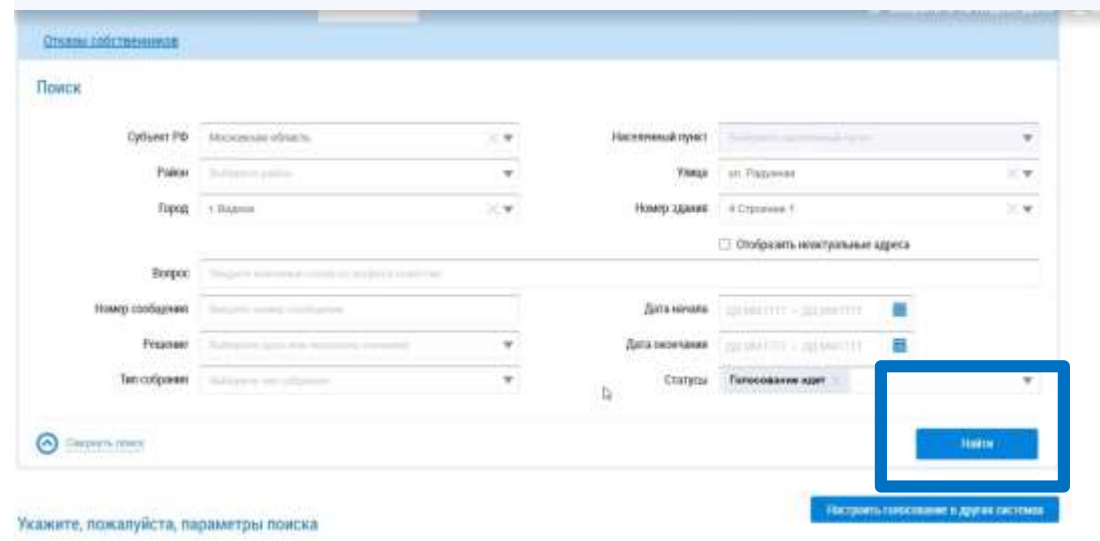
Отзывы собственников

Поиск

Субъект РФ Московская область

Населенный пункт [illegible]

Район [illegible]

Улица ул. Радужная

Город г. Видное

Номер здания 4 Строение 1

Отобразить неактуальные адреса

Вопрос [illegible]

Номер сообщения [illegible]

Дата начала ДД.ММ.ГГГГ – ДД.ММ.ГГГГ

Решение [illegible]

Дата окончания ДД.ММ.ГГГГ – ДД.ММ.ГГГГ

Тип собрания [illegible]

Статусы Голосование идет

Свернуть поиск

Найти

Настроить голосование в других системах

Укажите, пожалуйста, параметры поиска